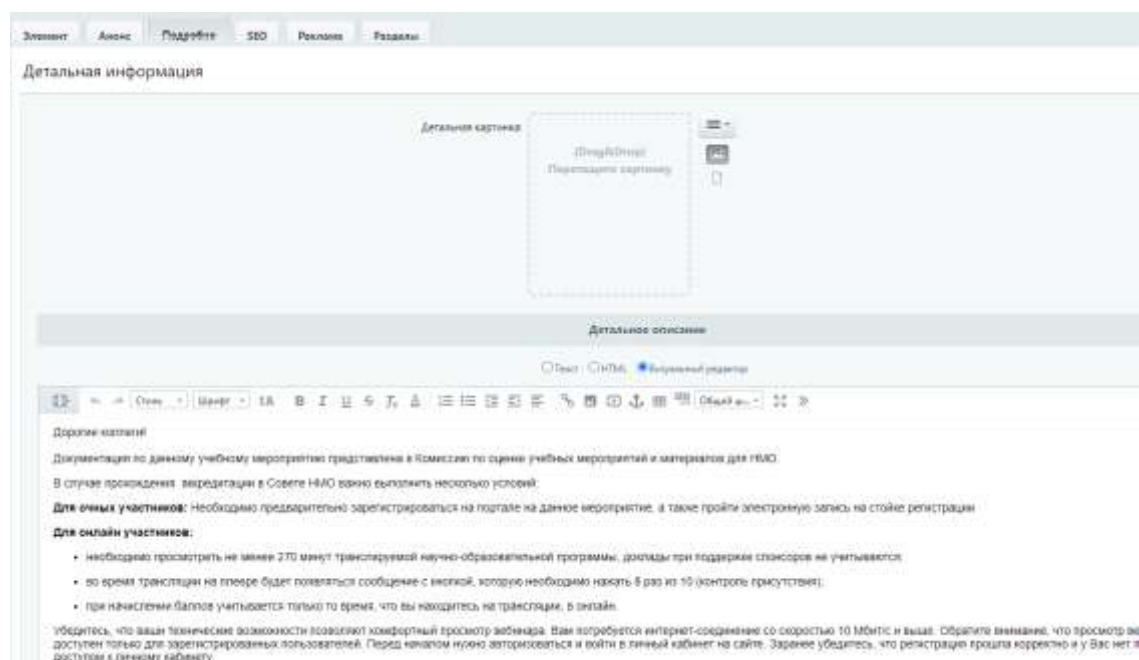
Элемент Анонс Подробно SEO Реклама Разделы

Детальная информация

Детальная картинка

(Drag&Drop)
Перетащите картинку

Детальное описание

Текст HTML Визуальный редактор

Стиль Шрифт Обычный

Дорогие коллеги!

Документация по данному учебному мероприятию представлена в Комиссию по оценке учебных мероприятий и материалов для НМО.

В случае прохождения аккредитации в Совете НМО важно выполнить несколько условий:

**Для очных участников:** Необходимо предварительно зарегистрироваться на портале на данное мероприятие, а также пройти электронную запись на стойке регистрации.

**Для онлайн участников:**

- необходимо просмотреть не менее 270 минут транслируемой научно-образовательной программы, доклады при поддержке спонсоров не учитываются;
- во время трансляции на плеере будет появляться сообщение с кнопкой, которую необходимо нажать 8 раз из 10 (контроль присутствия);
- при начислении баллов учитывается только то время, что вы находитесь на трансляции, в онлайн.

Убедитесь, что ваши технические возможности позволяют комфортный просмотр вебинара. Вам потребуется интернет-соединение со скоростью 10 Мбит/с и выше. Обратите внимание, что просмотр ве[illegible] доступен только для зарегистрированных пользователей. Перед началом нужно авторизоваться и войти в личный кабинет на сайте. Заранее убедитесь, что регистрация прошла корректно и у Вас нет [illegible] доступа к личному кабинету.